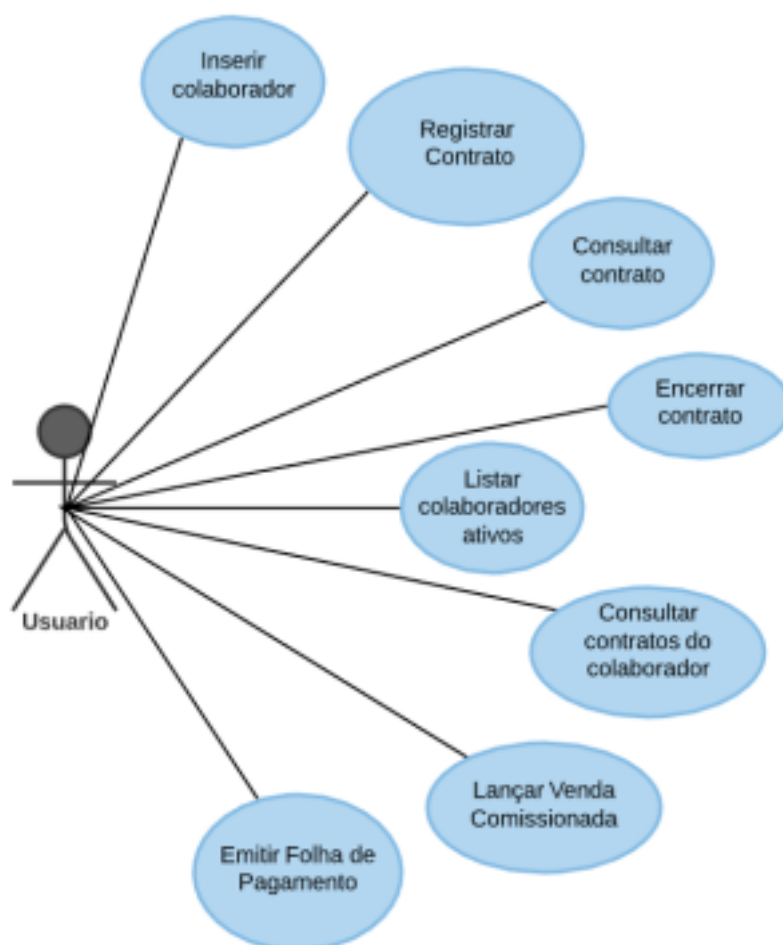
Inserir colaborador

Registrar Contrato

Consultar contrato

Encerrar contrato

Listar colaboradores ativos

Usuario

Consultar contratos do colaborador

Lançar Venda Comissionada

Emitir Folha de Pagamento